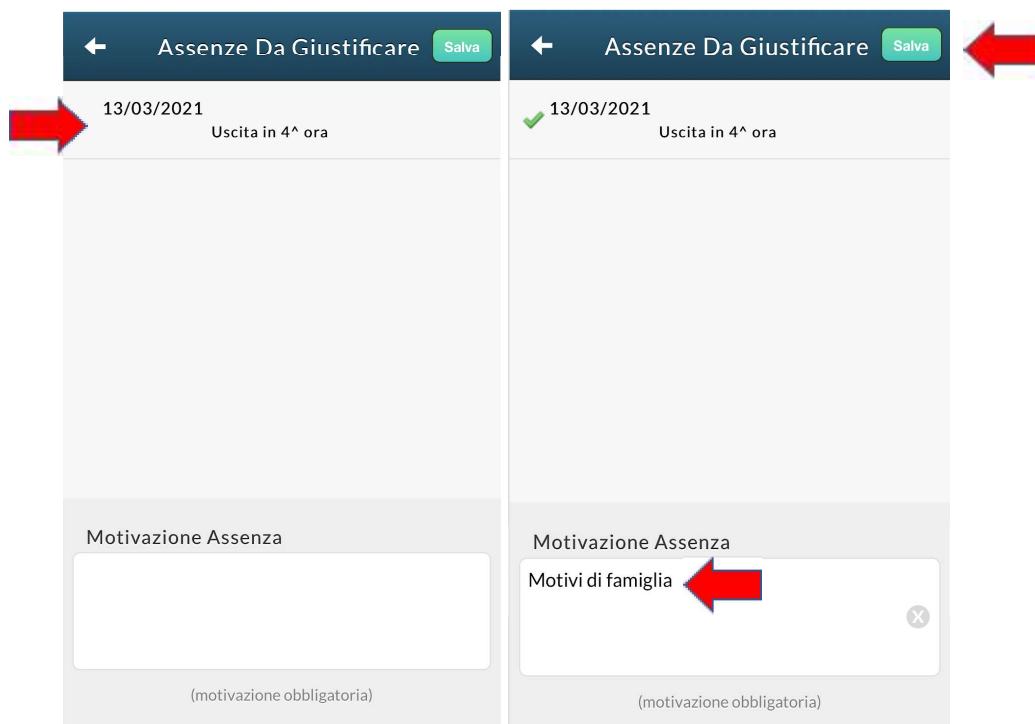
Assenze Da Giustificare Salva

13/03/2021
Uscita in 4^ ora

Motivazione Assenza

(motivazione obbligatoria)

Assenze Da Giustificare Salva

13/03/2021
Uscita in 4^ ora

Motivazione Assenza

Motivi di famiglia

(motivazione obbligatoria)